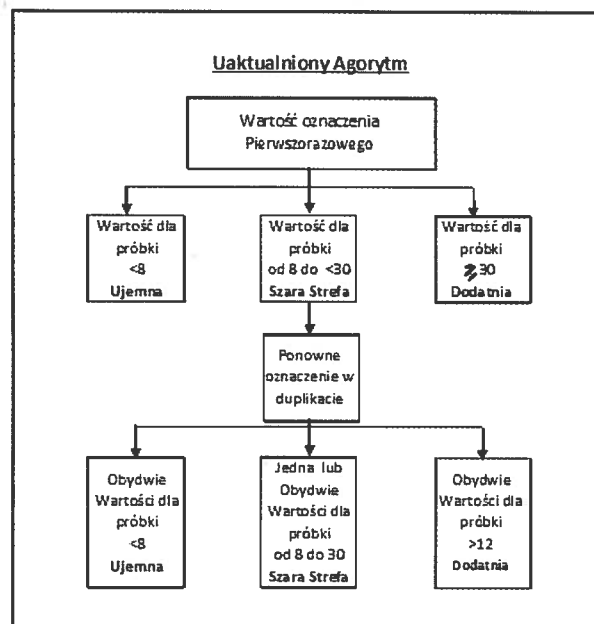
Uaktualniony Agorytm

Wartość oznaczenia Pierwszorazowego

Wartość dla próbki <8 Ujemna

Wartość dla próbki od 8 do <30 Szara Strefa

Wartość dla próbki ≥30 Dodatnia

Ponowne oznaczenie w duplikacie

Obydwie Wartości dla próbki <8 Ujemna

Jedna lub Obydwie Wartości dla próbki od 8 do 30 Szara Strefa

Obydwie Wartości dla próbki >12 Dodatnia